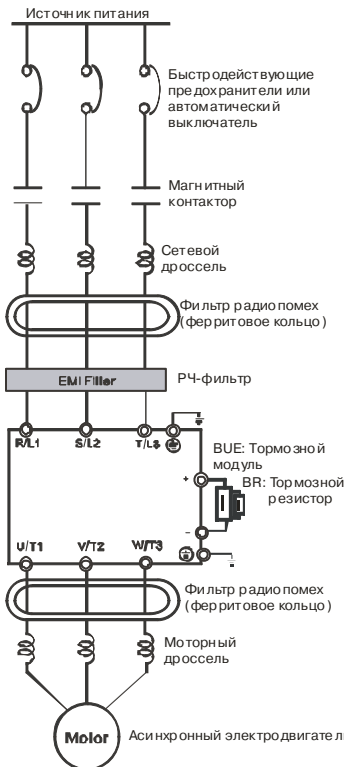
Источник питания

Быстродействующие предохранители или автоматический выключатель

Магнитный контактор

Сетевой дроссель

Фильтр радиопомех (ферритовое кольцо)

EMI Filter

РЧ-фильтр

R/L1

S/L2

T/L3

BUE: Тормозной модуль

+

BR: Тормозной резистор

-

U/T1

V/T2

W/T3

Фильтр радиопомех (ферритовое кольцо)

Моторный дроссель

Motor

Асинхронный электродвигатель